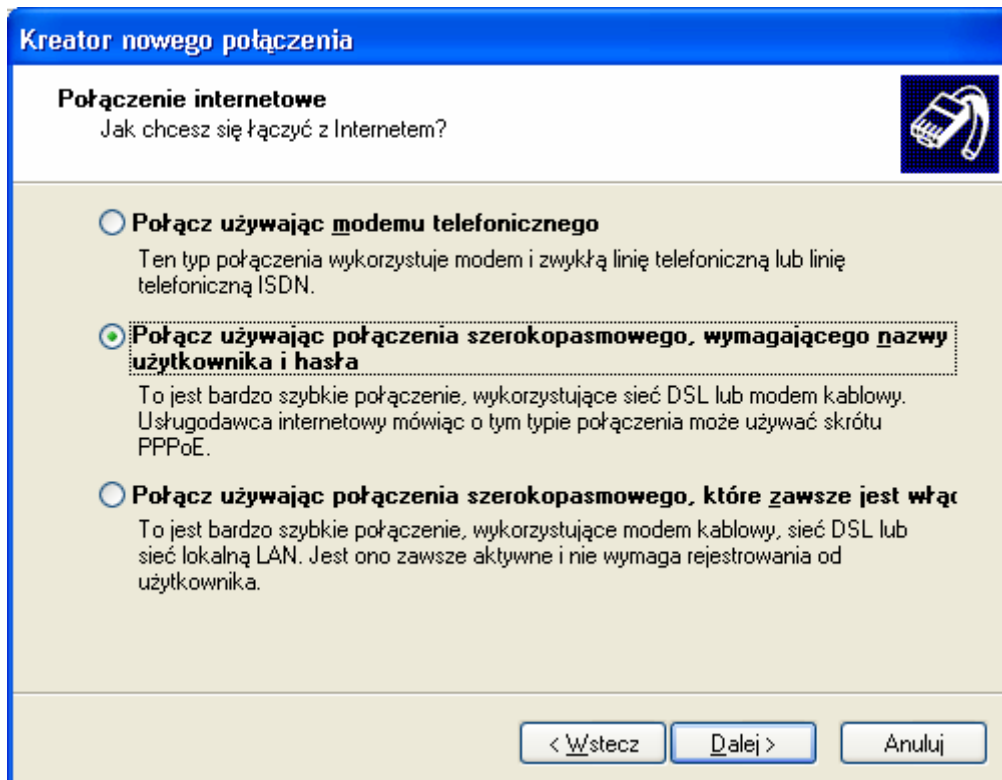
Kreator nowego połączenia

Połączenie internetowe
Jak chcesz się łączyć z Internetem?

Połącz używając modemu telefonicznego

Ten typ połączenia wykorzystuje modem i zwykłą linię telefoniczną lub linię telefoniczną ISDN.

Połącz używając połączenia szerokopasmowego, wymagającego nazwy użytkownika i hasła

To jest bardzo szybkie połączenie, wykorzystujące sieć DSL lub modem kablowy. Usługodawca internetowy mówiąc o tym typie połączenia może używać skrótu PPPoE.

Połącz używając połączenia szerokopasmowego, które zawsze jest włą

To jest bardzo szybkie połączenie, wykorzystujące modem kablowy, sieć DSL lub sieć lokalną LAN. Jest ono zawsze aktywne i nie wymaga rejestrowania od użytkownika.

< Wstecz | Dalej > | Anuluj